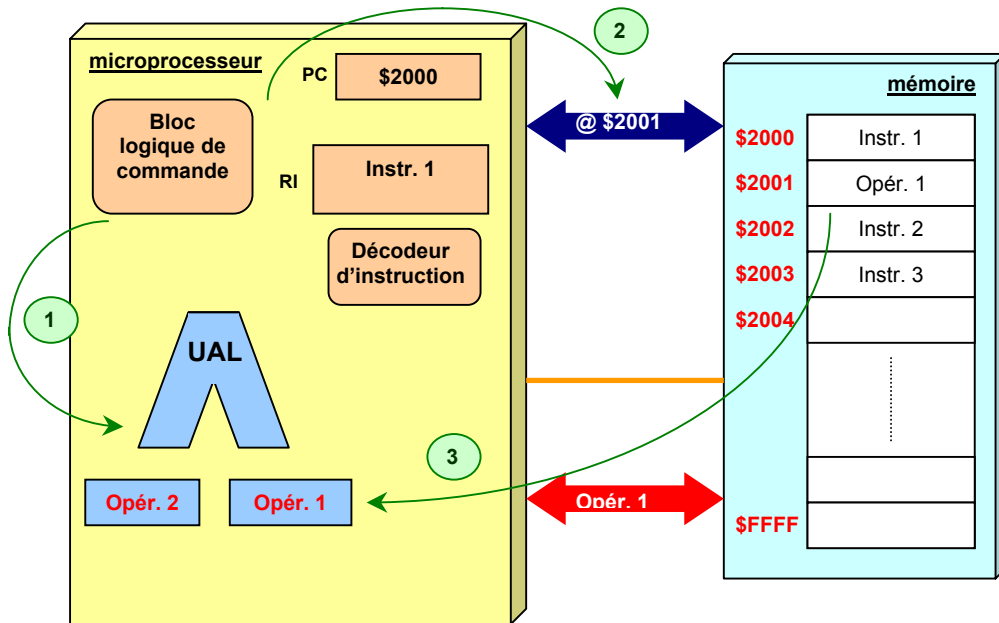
microprocesseur

PC $2000

Bloc logique de commande

RI Instr. 1

Décodeur d'instruction

UAL

Opér. 2 Opér. 1

1

2

3

@ $2001

Opér. 1

mémoire

| | |
|---|---|
| $2000 | Instr. 1 |
| $2001 | Opér. 1 |
| $2002 | Instr. 2 |
| $2003 | Instr. 3 |
| $2004 | |
| | |
| | |
| $FFFF | |